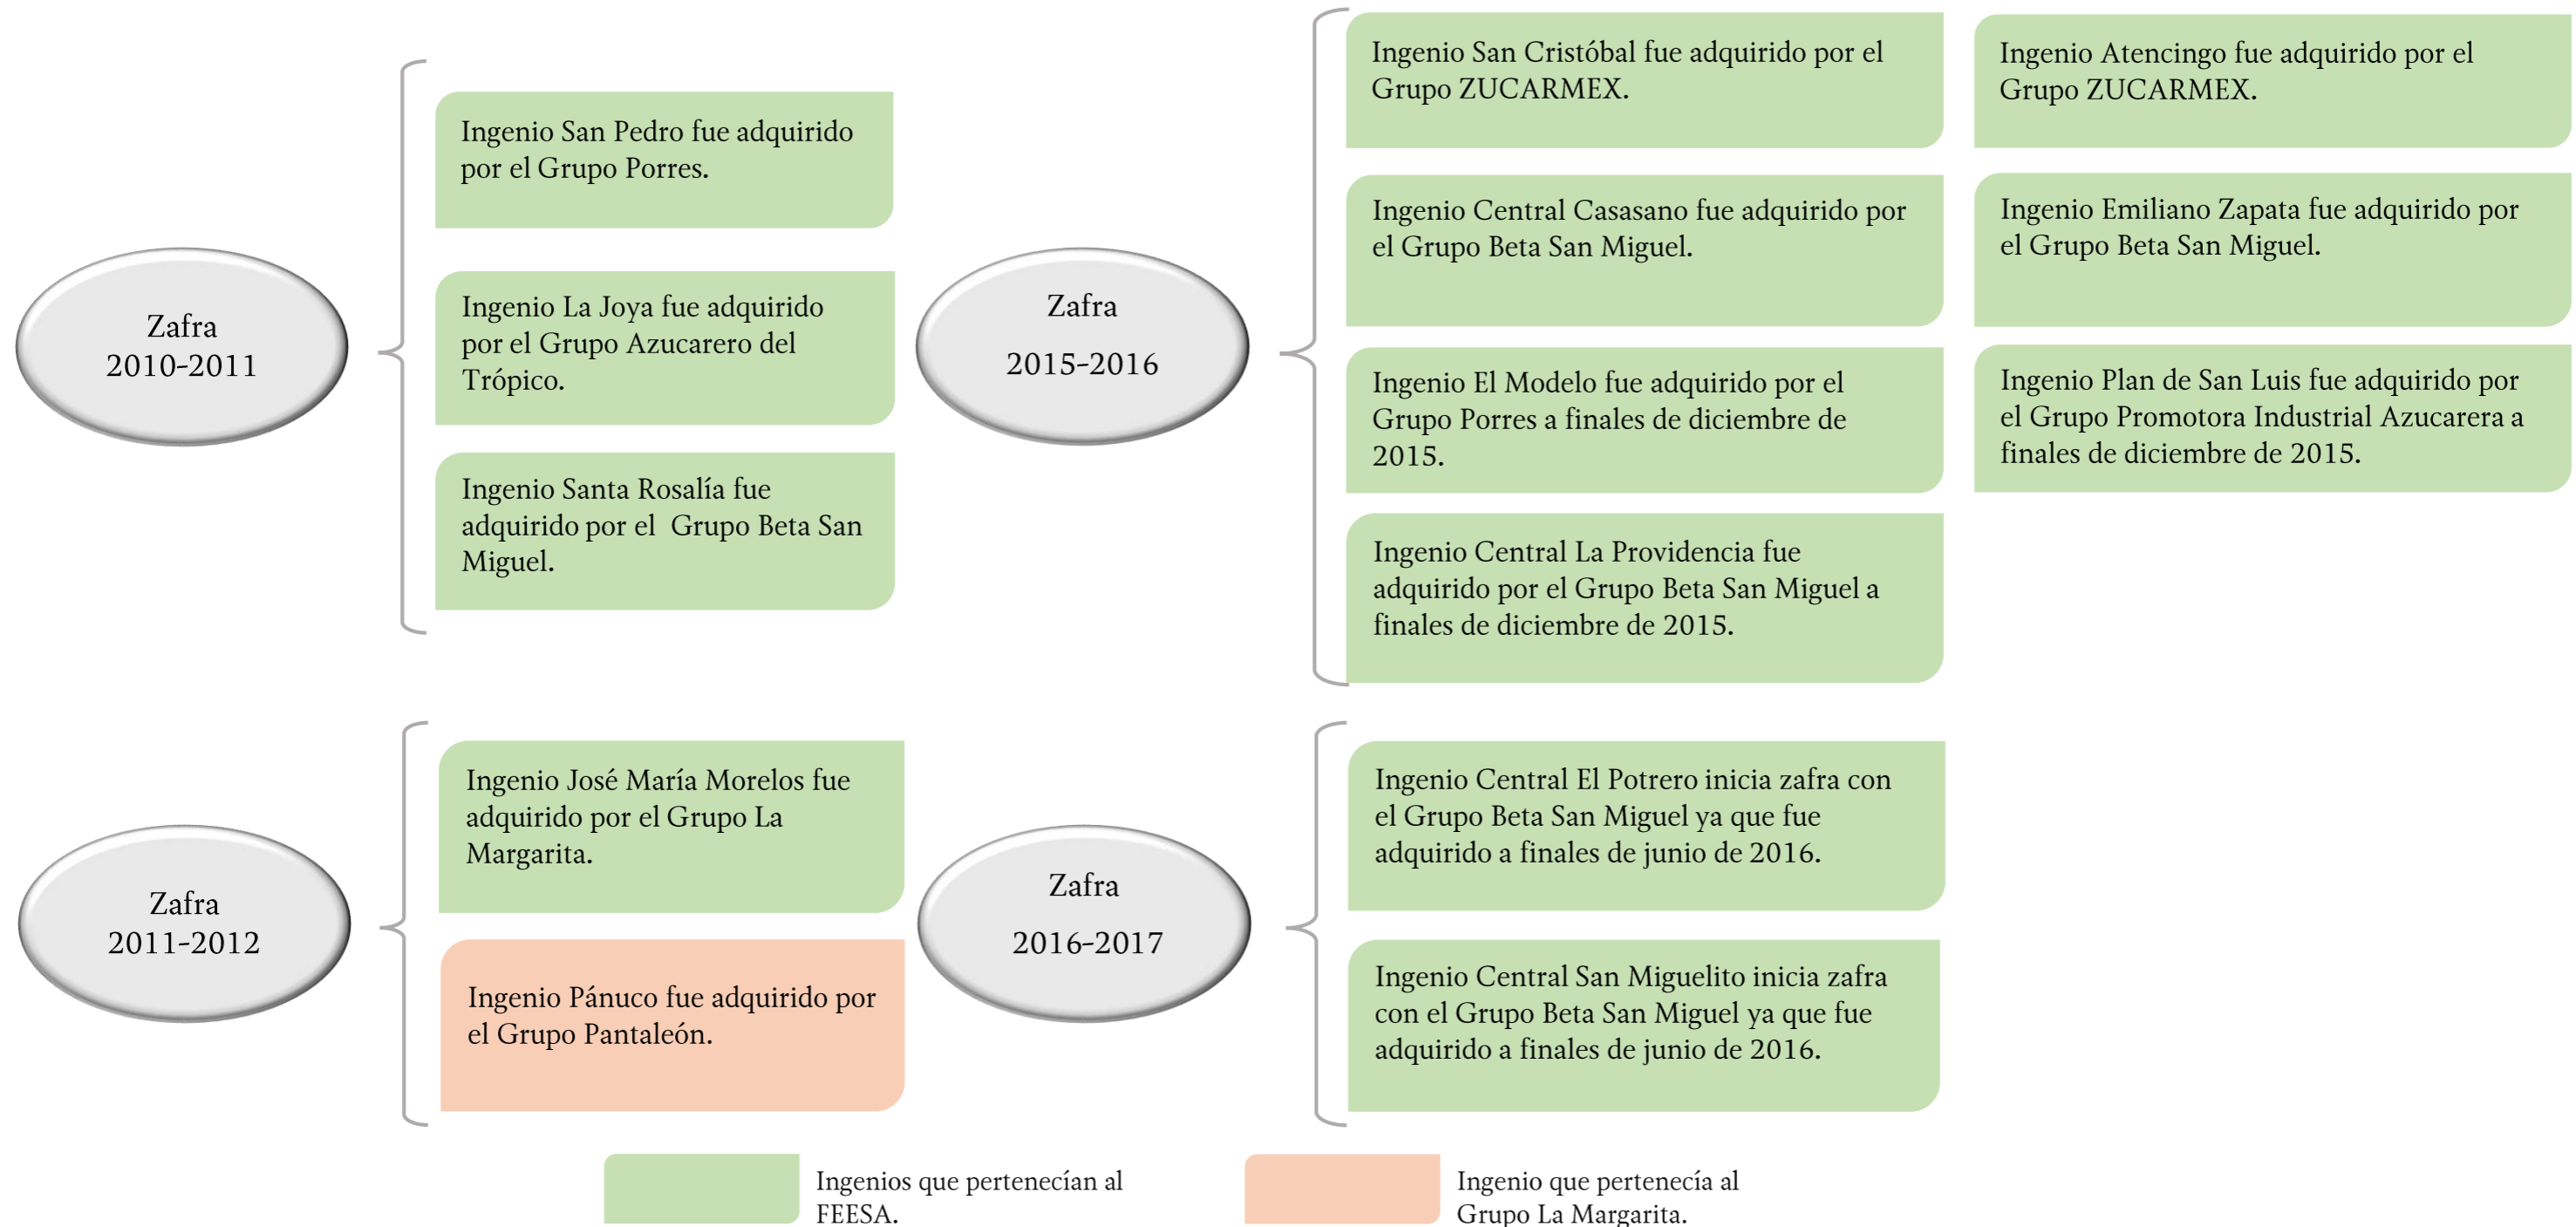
Zafra
2010-2011

Ingenio San Pedro fue adquirido por el Grupo Porres.

Ingenio La Joya fue adquirido por el Grupo Azucarero del Trópico.

Ingenio Santa Rosalía fue adquirido por el Grupo Beta San Miguel.

Zafra
2015-2016

Ingenio San Cristóbal fue adquirido por el Grupo ZUCARMEX.

Ingenio Central Casasano fue adquirido por el Grupo Beta San Miguel.

Ingenio El Modelo fue adquirido por el Grupo Porres a finales de diciembre de 2015.

Ingenio Central La Providencia fue adquirido por el Grupo Beta San Miguel a finales de diciembre de 2015.

Ingenio Atencingo fue adquirido por el Grupo ZUCARMEX.

Ingenio Emiliano Zapata fue adquirido por el Grupo Beta San Miguel.

Ingenio Plan de San Luis fue adquirido por el Grupo Promotora Industrial Azucarera a finales de diciembre de 2015.

Zafra
2011-2012

Ingenio José María Morelos fue adquirido por el Grupo La Margarita.

Ingenio Pánuco fue adquirido por el Grupo Pantaleón.

Zafra
2016-2017

Ingenio Central El Potrero inicia zafra con el Grupo Beta San Miguel ya que fue adquirido a finales de junio de 2016.

Ingenio Central San Miguelito inicia zafra con el Grupo Beta San Miguel ya que fue adquirido a finales de junio de 2016.

Ingenios que pertenecían al FEESA.

Ingenio que pertenecía al Grupo La Margarita.